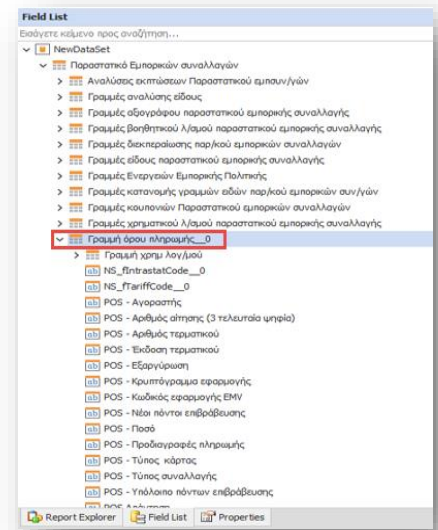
Field List

Εισάγετε κείμενο προς αναζήτηση...

NewDataSet

Παραστατικό Εμπορικών συναλλαγών

Αναλύσεις εκπτώσεων Παραστατικού εμπορ/γών

Γραμμές ανάλυσης είδους

Γραμμές αξιογράφου παραστατικού εμπορικής συναλλαγής

Γραμμές βοηθητικού λ/σμού παραστατικού εμπορικής συναλλαγής

Γραμμές διεκπεραίωσης παρ/κού εμπορικών συναλλαγών

Γραμμές είδους παραστατικού εμπορικής συναλλαγής

Γραμμές Ενεργειών Εμπορικής Πολιτικής

Γραμμές κατανομής γραμμών ειδών παρ/κού εμπορικών συν/γών

Γραμμές κουπονιών Παραστατικού εμπορικών συναλλαγών

Γραμμές χρηματικού λ/σμού παραστατικού εμπορικής συναλλαγής

Γραμμή όρου πληρωμής__0

Γραμμή χρημ λογ/μού

NS_fIntrastatCode__0

NS_fTariffCode__0

POS - Αγοραστής

POS - Αριθμός αίτησης (3 τελευταία ψηφία)

POS - Αριθμός τερματικού

POS - Έκδοση τερματικού

POS - Εξαργύρωση

POS - Κρυπτόγραμμα εφαρμογής

POS - Κωδικός εφαρμογής EMV

POS - Νέοι πόντοι επιβράβευσης

POS - Ποσό

POS - Προδιαγραφές πληρωμής

POS - Τύπος κάρτας

POS - Τύπος συναλλαγής

POS - Υπόλοιπο πόντων επιβράβευσης

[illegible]

Report Explorer Field List Properties